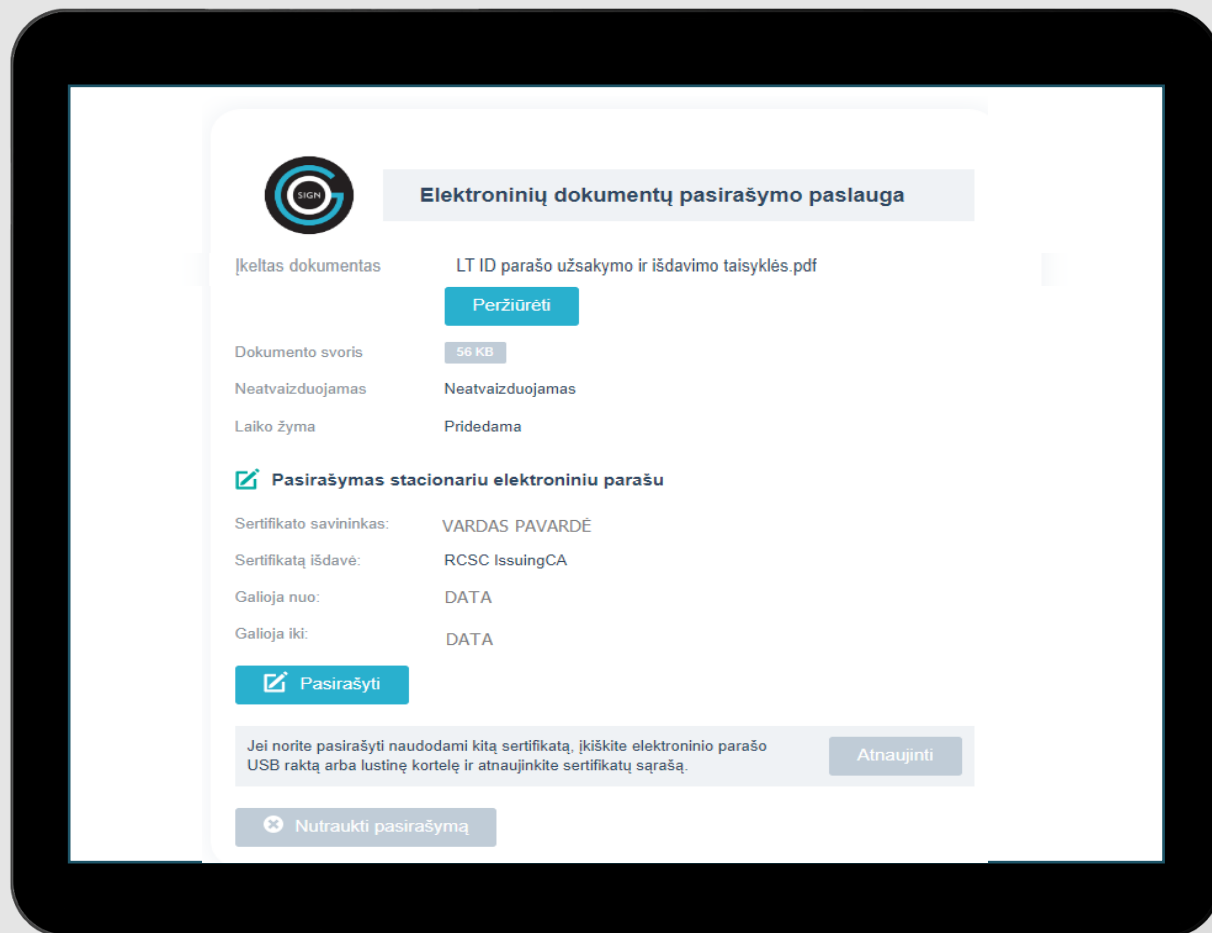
SIGN

Elektroninių dokumentų pasirašymo paslauga

Įkeltas dokumentas LT ID parašo užsakymo ir išdavimo taisyklės.pdf

Peržiūrėti

Dokumento svoris 56 KB

Neatvaizduojamas Neatvaizduojamas

Laiko žyma Pridedama

Pasirašymas stacionariu elektroniniu parašu

Sertifikato savininkas: VARDAS PAVARDĖ

Sertifikatą išdavė: RCSC IssuingCA

Galioja nuo: DATA

Galioja iki: DATA

Pasirašyti

Jei norite pasirašyti naudodami kitą sertifikatą, įkiškite elektroninio parašo USB raktą arba lustinę kortelę ir atnaujinkite sertifikatų sąrašą.

Atnaujinti

Nutraukti pasirašymą